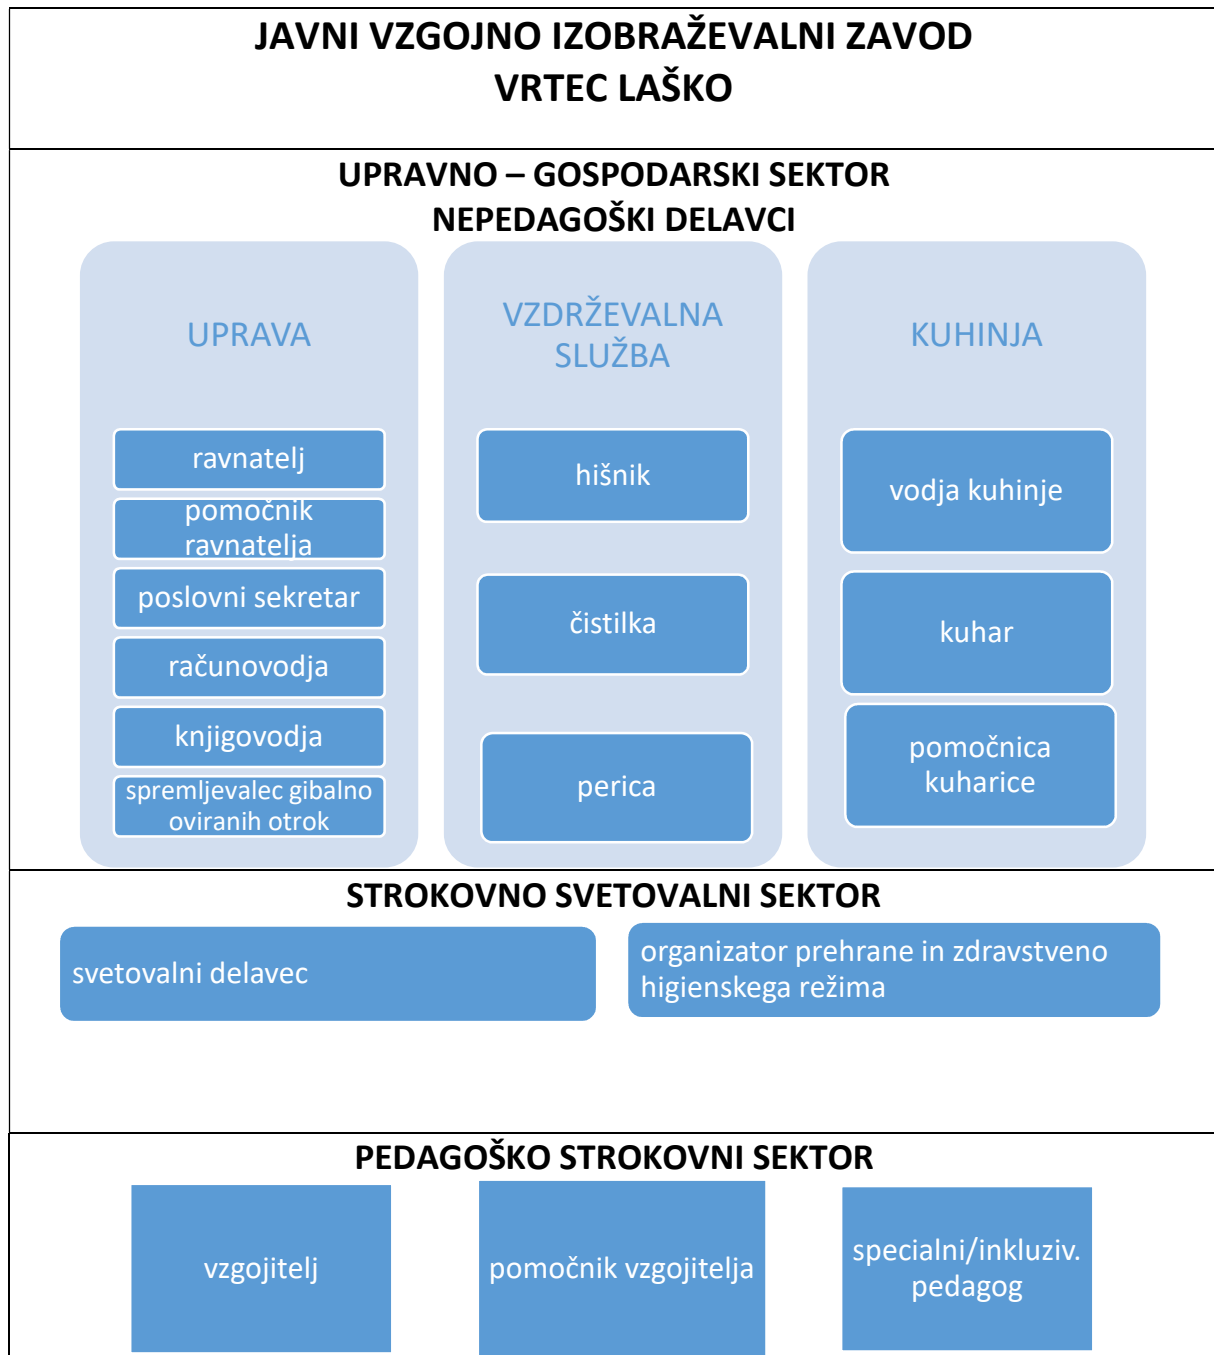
JAVNI VZGOJNO IZOBRAŽEVALNI ZAVOD
VRTEC LAŠKO

UPRAVNO – GOSPODARSKI SEKTOR
NEPEDAGOŠKI DELAVCI

UPRAVA

ravnatelj

pomočnik ravnatelja

poslovni sekretar

računovodja

knjigovodja

spremljevalec gibalno oviranih otrok

VZDRŽEVALNA SLUŽBA

hišnik

čistilka

perica

KUHINJA

vodja kuhinje

kuhar

pomočnica kuharice

STROKOVNO SVETOVALNI SEKTOR

svetovalni delavec

organizator prehrane in zdravstveno higienskega režima

PEDAGOŠKO STROKOVNI SEKTOR

vzgojitelj

pomočnik vzgojitelja

specialni/inkluziv. pedagog